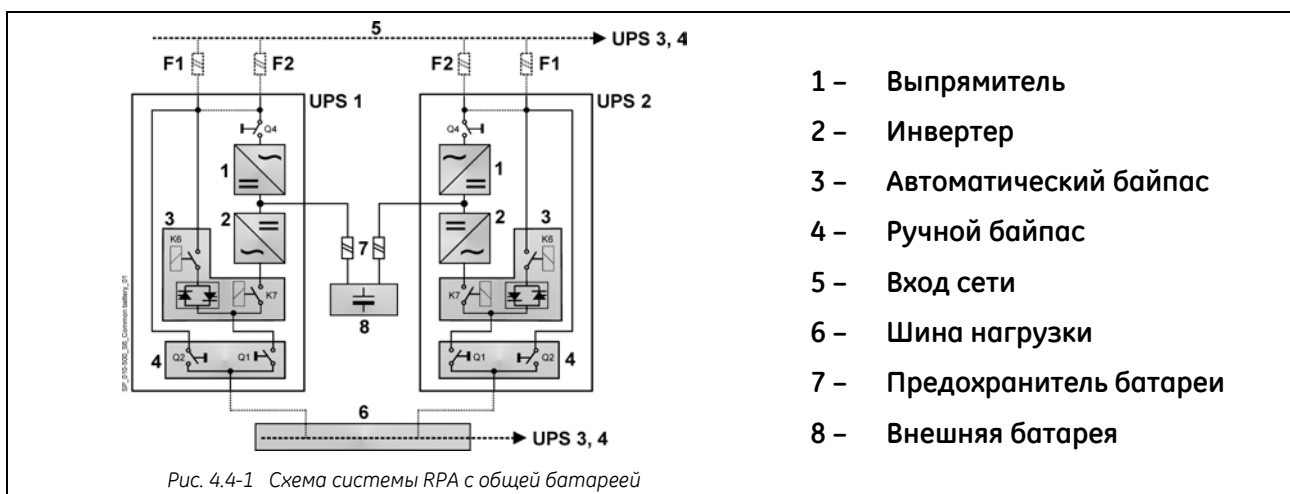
5
UPS 3, 4
F1 F2 F2 F1
UPS 1
UPS 2
Q4
Q4
1
1
2
2
3
3
K6
K6
7
K7
K7
8
4
Q2 Q1
Q1 Q2
4
6
UPS 3, 4
SP_010-500_38_Common battery_01

1 – Выпрямитель
2 – Инвертер
3 – Автоматический байпас
4 – Ручной байпас
5 – Вход сети
6 – Шина нагрузки
7 – Предохранитель батареи
8 – Внешняя батарея

Рис. 4.4-1 Схема системы RPA с общей батареей